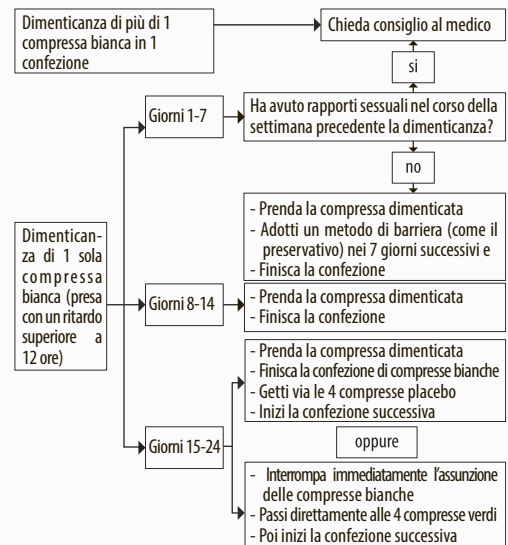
Dimenticanza di più di 1 compressa bianca in 1 confezione

Chieda consiglio al medico

si

Giorni 1-7

Ha avuto rapporti sessuali nel corso della settimana precedente la dimenticanza?

no

- Prenda la compressa dimenticata
- Adotti un metodo di barriera (come il preservativo) nei 7 giorni successivi e
- Finisca la confezione

Dimenticanza di 1 sola compressa bianca (presa con un ritardo superiore a 12 ore)

Giorni 8-14

- Prenda la compressa dimenticata
- Finisca la confezione

- Prenda la compressa dimenticata
- Finisca la confezione di compresse bianche
- Getti via le 4 compresse placebo
- Inizi la confezione successiva

Giorni 15-24

oppure

- Interrompa immediatamente l'assunzione delle compresse bianche
- Passi direttamente alle 4 compresse verdi
- Poi inizi la confezione successiva